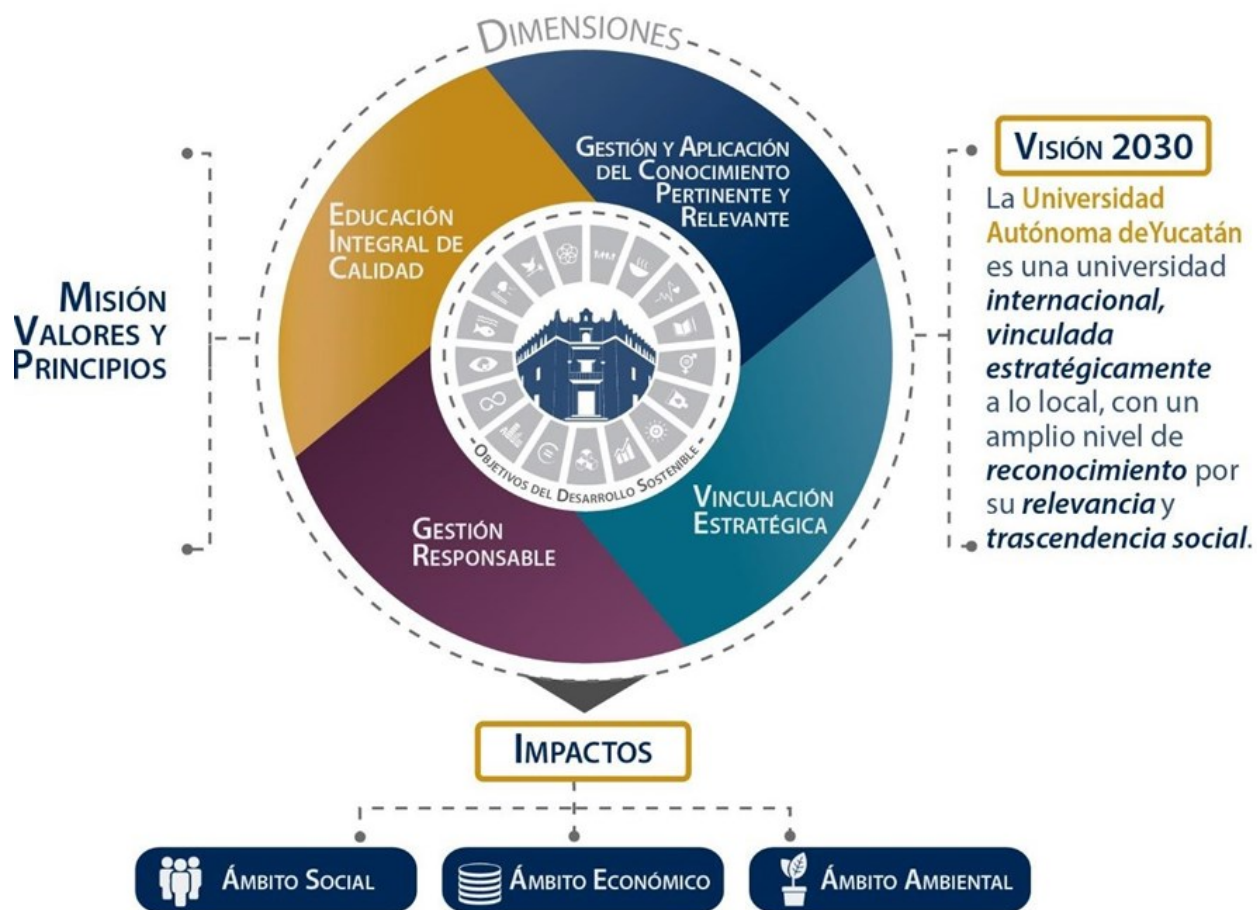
DIMENSIONES

MISIÓN
VALORES Y
PRINCIPIOS

EDUCACIÓN INTEGRAL DE CALIDAD

GESTIÓN Y APLICACIÓN DEL CONOCIMIENTO PERTINENTE Y RELEVANTE

OBJETIVOS DEL DESARROLLO SOSTENIBLE

GESTIÓN RESPONSABLE

VINCULACIÓN ESTRATÉGICA

VISIÓN 2030

La Universidad Autónoma deYucatán es una universidad internacional, vinculada estratégicamente a lo local, con un amplio nivel de reconocimiento por su relevancia y trascendencia social.

IMPACTOS

ÁMBITO SOCIAL

ÁMBITO ECONÓMICO

ÁMBITO AMBIENTAL